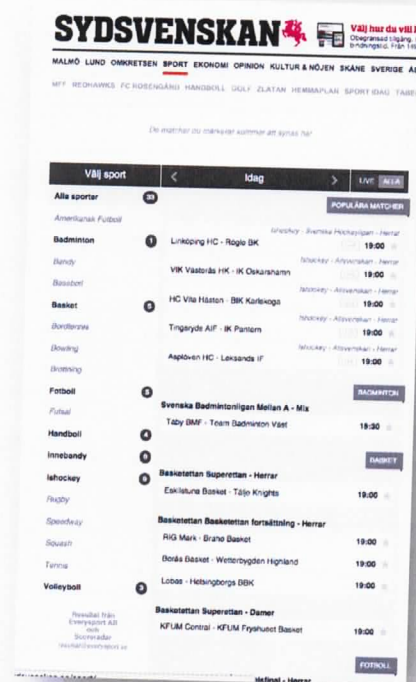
SYDSVENSKAN

Välj hur du vill l
Obegränsad tillgång
bindningstid. Från 1

MALMÖ LUND OMKRETSEN SPORT EKONOMI OPINION KULTUR & NÖJEN SKÅNE SVERIGE

MFF REDHAWKS FC ROSENGÅRD HANDBOLL GOLF ZLATAN HEMMAPLAN SPORT IDAG TABE

De matcher du markerar kommer att synas här

Välj sport

Alla sporter 33
Amerikansk Fotboll
Badminton 1
Bandy
Baseboll
Basket 5
Bordtennis
Bowling
Brottning
Fotboll 5
Futsal
Handboll 4
Innebandy 6
Ishockey 6
Rugby
Speedway
Squash
Tennis
Volleyboll 3

Resultat från Everysport AB och Scoreradar
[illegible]

Idag

LIVE ALLA

POPULÄRA MATCHER

Ishockey - Svenska Hockeyligan - Herrar
Linköping HC - Rögle BK 19:00

Ishockey - Allsvenskan - Herrar
VIK Västerås HK - IK Oskarshamn 19:00

Ishockey - Allsvenskan - Herrar
HC Vita Hästen - BIK Karlskoga 19:00

Ishockey - Allsvenskan - Herrar
Tingsryds AIF - IK Pantern 19:00

Ishockey - Allsvenskan - Herrar
Asplöven HC - Leksands IF 19:00

BADMINTON

Svenska Badmintonligan Mellan A - Mix
Täby BMF - Team Badminton Väst 19:30

BASKET

Basketettan Superettan - Herrar
Eskilstuna Basket - Tälje Knights 19:00

Basketettan Basketettan fortsättning - Herrar
RIG Mark - Brahe Basket 19:00
Borås Basket - Wetterbygden Highland 19:00
Lobas - Helsingborgs BBK 19:00

Basketettan Superettan - Damer
KFUM Central - KFUM Fryshuset Basket 19:00

FOTBOLL

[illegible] sifinal - Herrar